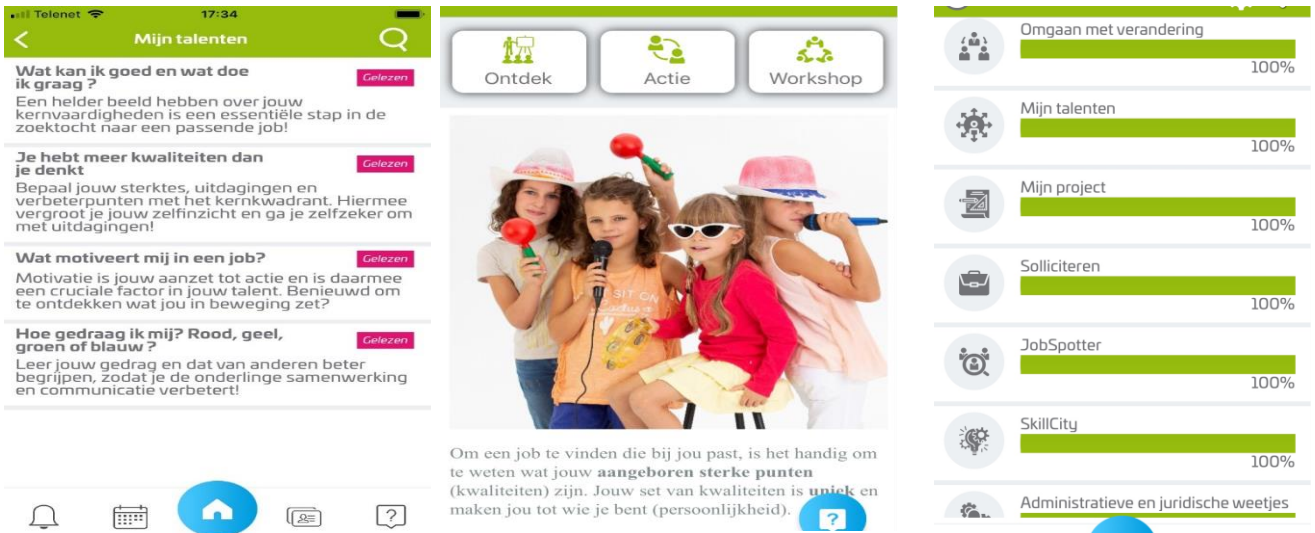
Telenet 17:34

Mijn talenten

Wat kan ik goed en wat doe ik graag ?
Gelezen
Een helder beeld hebben over jouw kernvaardigheden is een essentiële stap in de zoektocht naar een passende job!

Je hebt meer kwaliteiten dan je denkt
Gelezen
Bepaal jouw sterktes, uitdagingen en verbeterpunten met het kernkwadrant. Hiermee vergroot je jouw zelfinzicht en ga je zelfzeker om met uitdagingen!

Wat motiveert mij in een job?
Gelezen
Motivatie is jouw aanzet tot actie en is daarmee een cruciale factor in jouw talent. Benieuwd om te ontdekken wat jou in beweging zet?

Hoe gedraag ik mij? Rood, geel, groen of blauw ?
Gelezen
Leer jouw gedrag en dat van anderen beter begrijpen, zodat je de onderlinge samenwerking en communicatie verbetert!

Ontdek
Actie
Workshop

Om een job te vinden die bij jou past, is het handig om te weten wat jouw **aangeboren sterke punten** (kwaliteiten) zijn. Jouw set van kwaliteiten is **uniek** en maken jou tot wie je bent (persoonlijkheid).

?

Omgaan met verandering
100%

Mijn talenten
100%

Mijn project
100%

Solliciteren
100%

JobSpotter
100%

SkillCity
100%

Administratieve en juridische weetjes